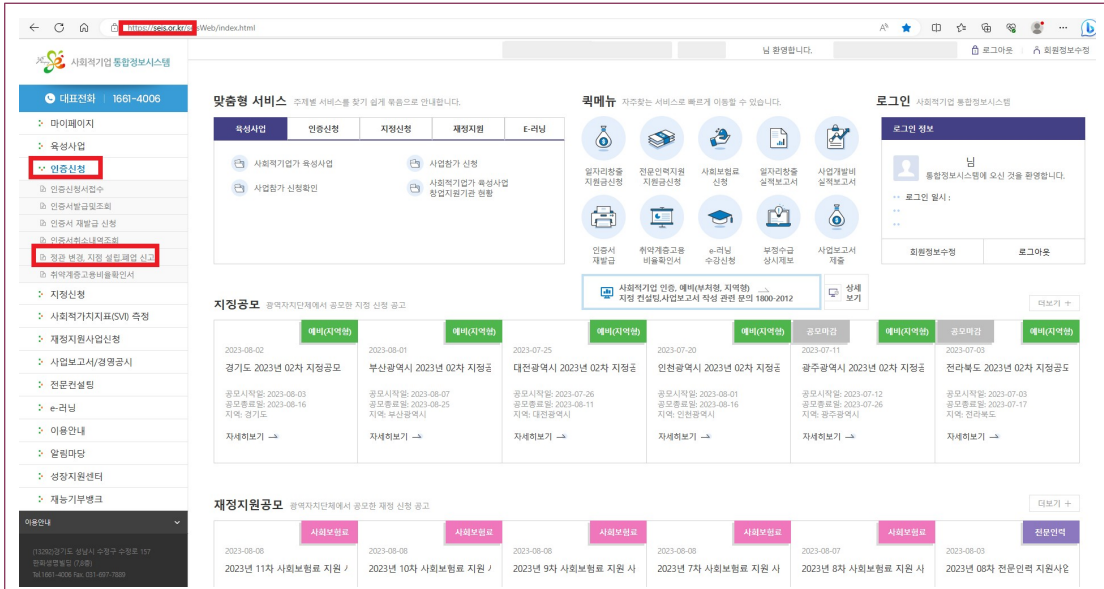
https://seis.or.kr/seisWeb/index.html

님 환영합니다. 로그아웃 회원정보수정

사회적기업 통합정보시스템

대표전화 | 1661-4006

마이페이지
육성사업
인증신청
인증신청서접수
인증서발급및조회
인증서 재발급 신청
인증취소내역조회
정관 변경, 지정 설립 폐업 신고
취약계층고용비율확인서
지정신청
사회적가치지표(SVI) 측정
재정지원사업신청
사업보고서/경영공시
전문컨설팅
e-러닝
이용안내
알림마당
성장지원센터
재능기부뱅크

이용안내

(13292)경기도 성남시 수정구 수정로 157
한화생명빌딩 (7,8층)
Tel.1661-4006 Fax. 031-697-7889

맞춤형 서비스 주제별 서비스를 찾기 쉽게 묶음으로 안내합니다.

| 육성사업 | 인증신청 | 지정신청 | 재정지원 | E-러닝 |
|---|---|---|---|---|

사회적기업가 육성사업
사업참가 신청확인
사업참가 신청
사회적기업가 육성사업 창업지원기관 현황

퀵메뉴 자주찾는 서비스로 빠르게 이동할 수 있습니다.

일자리창출 지원금신청
전문인력지원 지원금신청
사회보험료 신청
일자리창출 실적보고서
사업개발비 실적보고서
인증서 재발급
취약계층고용 비율확인서
e-러닝 수강신청
부정수급 상시제보
사업보고서 제출

사회적기업 인증, 예비(부처형, 지역형) 지정 컨설팅,사업보고서 작성 관련 문의 1800-2012
상세보기

로그인 사회적기업 통합정보시스템

로그인 정보
님
통합정보시스템에 오신 것을 환영합니다.
로그인 일시 :
회원정보수정 로그아웃

지정공모 광역자치단체에서 공모한 지정 신청 공고
더보기 +

예비(지역형)
2023-08-02
경기도 2023년 02차 지정공모
공모시작일: 2023-08-03
공모종료일: 2023-08-16
지역: 경기도
자세히보기

예비(지역형)
2023-08-01
부산광역시 2023년 02차 지정공
공모시작일: 2023-08-07
공모종료일: 2023-08-25
지역: 부산광역시
자세히보기

예비(지역형)
2023-07-25
대전광역시 2023년 02차 지정공
공모시작일: 2023-07-26
공모종료일: 2023-08-11
지역: 대전광역시
자세히보기

예비(지역형)
2023-07-20
인천광역시 2023년 02차 지정공
공모시작일: 2023-08-01
공모종료일: 2023-08-16
지역: 인천광역시
자세히보기

예비(지역형) 공모마감
2023-07-11
광주광역시 2023년 02차 지정공
공모시작일: 2023-07-12
공모종료일: 2023-07-26
지역: 광주광역시
자세히보기

예비(지역형) 공모마감 예비(지역형)
2023-07-03
전라북도 2023년 02차 지정공도
공모시작일: 2023-07-03
공모종료일: 2023-07-17
지역: 전라북도
자세히보기

재정지원공모 광역자치단체에서 공모한 재정 신청 공고
더보기 +

사회보험료
2023-08-08
2023년 11차 사회보험료 지원 /

사회보험료
2023-08-08
2023년 10차 사회보험료 지원 /

사회보험료
2023-08-08
2023년 9차 사회보험료 지원 사

사회보험료
2023-08-08
2023년 7차 사회보험료 지원 사

사회보험료
2023-08-07
2023년 8차 사회보험료 지원 사

전문인력
2023-08-03
2023년 08차 전문인력 지원사업